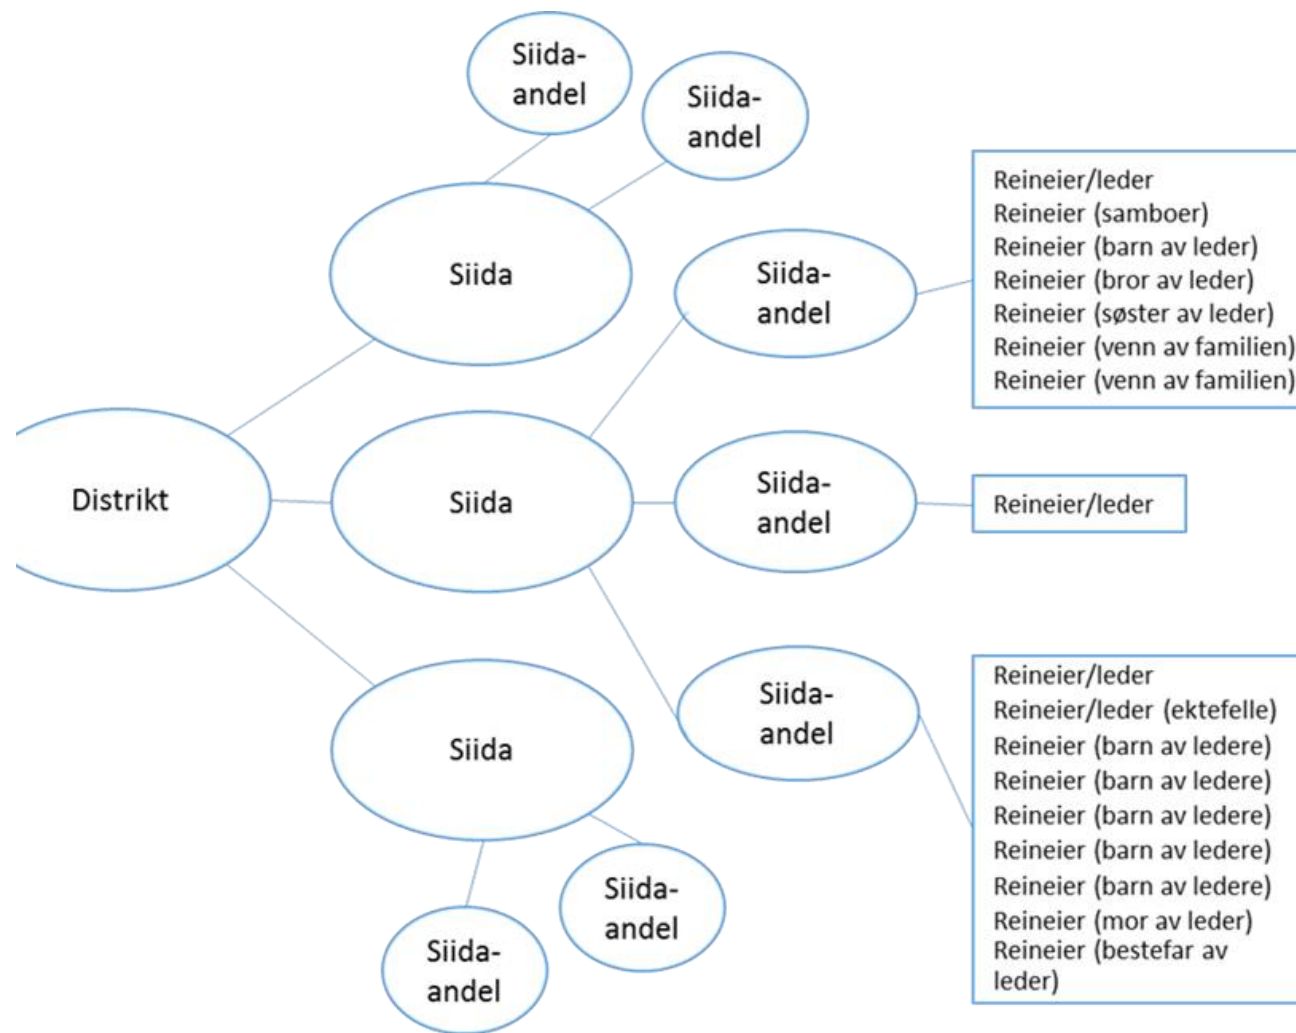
Siida-andel

Siida-andel

Siida

Siida-andel

Reineier/leder
Reineier (samboer)
Reineier (barn av leder)
Reineier (bror av leder)
Reineier (søster av leder)
Reineier (venn av familien)
Reineier (venn av familien)

Distrikt

Siida

Siida-andel

Reineier/leder

Siida-andel

Reineier/leder
Reineier/leder (ektefelle)
Reineier (barn av ledere)
Reineier (barn av ledere)
Reineier (barn av ledere)
Reineier (barn av ledere)
Reineier (barn av ledere)
Reineier (mor av leder)
Reineier (bestefar av leder)

Siida

Siida-andel

Siida-andel